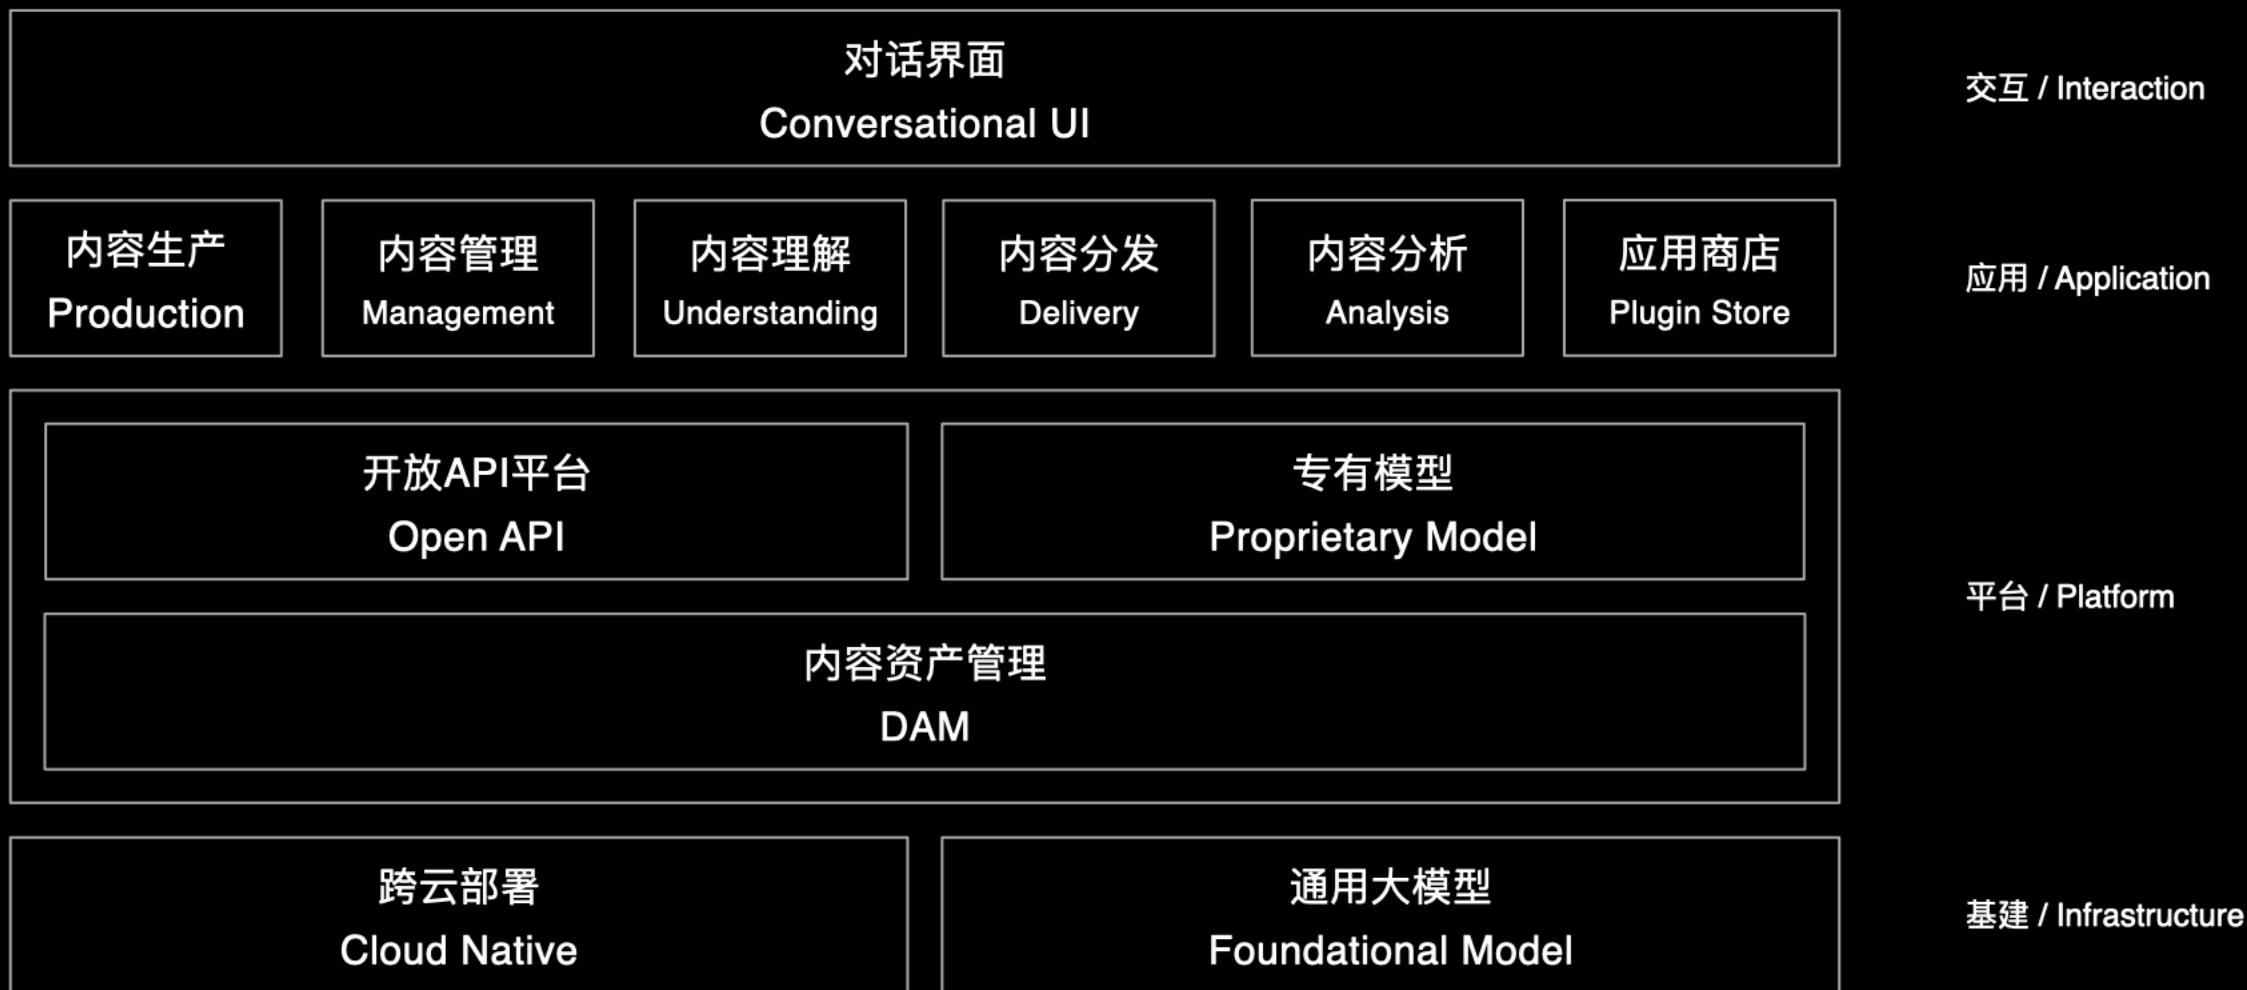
对话界面
Conversational UI

交互 / Interaction

内容生产
Production

内容管理
Management

内容理解
Understanding

内容分发
Delivery

内容分析
Analysis

应用商店
Plugin Store

应用 / Application

开放API平台
Open API

专有模型
Proprietary Model

内容资产管理
DAM

平台 / Platform

跨云部署
Cloud Native

通用大模型
Foundational Model

基建 / Infrastructure